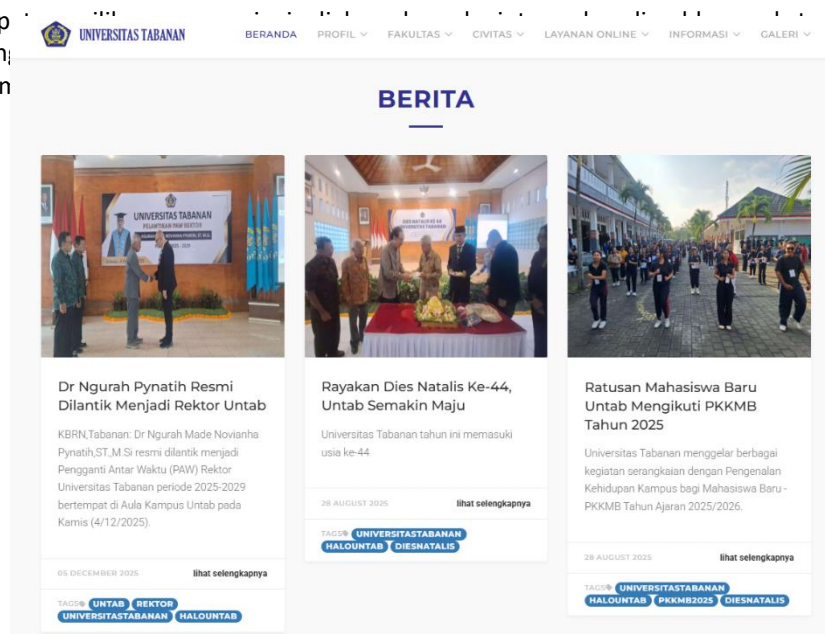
UNIVERSITAS TABANAN

BERANDA PROFIL FAKULTAS CIVITAS LAYANAN ONLINE INFORMASI GALERI

BERITA

UNIVERSITAS TABANAN

Dr Ngurah Pynatih Resmi Dilantik Menjadi Rektor Untab

KBRN,Tabanan: Dr Ngurah Made Novianha Pynatih,ST,M.Si resmi dilantik menjadi Pengganti Antar Waktu (PAW) Rektor Universitas Tabanan periode 2025-2029 bertempat di Aula Kampus Untab pada Kamis (4/12/2025).

05 DECEMBER 2025 lihat selengkapnya

TAGS UNTAB REKTOR UNIVERSITASTABANAN HALOUNTAB

Rayakan Dies Natalis Ke-44, Untab Semakin Maju

Universitas Tabanan tahun ini memasuki usia ke-44

28 AUGUST 2025 lihat selengkapnya

TAGS UNIVERSITASTABANAN HALOUNTAB DIESNATALIS

Ratusan Mahasiswa Baru Untab Mengikuti PKKMB Tahun 2025

Universitas Tabanan menggelar berbagai kegiatan serangkaian dengan Pengenalan Kehidupan Kampus bagi Mahasiswa Baru - PKKMB Tahun Ajaran 2025/2026.

28 AUGUST 2025 lihat selengkapnya

TAGS UNIVERSITASTABANAN HALOUNTAB PKKMB2025 DIESNATALIS